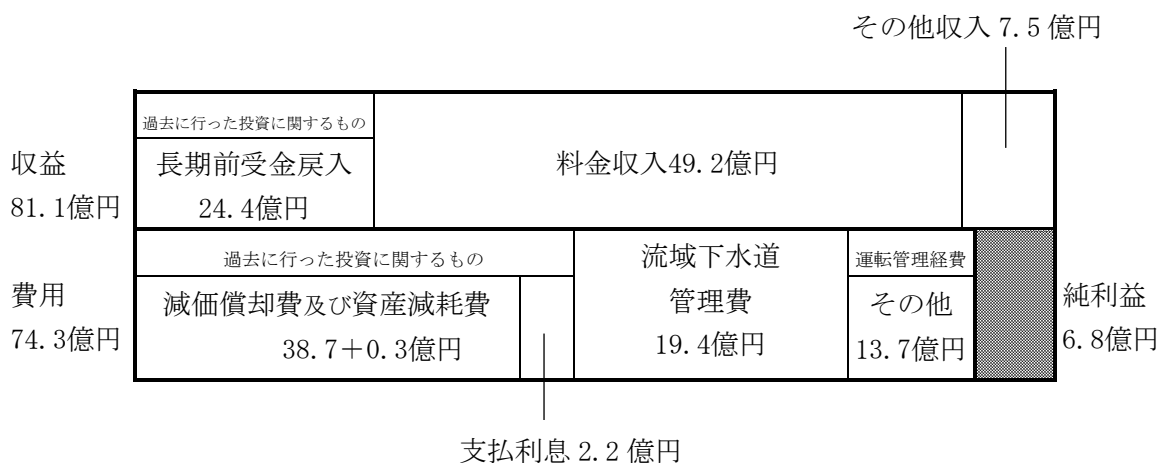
その他収入 7.5 億円

収益
81.1億円

過去に行った投資に関するもの
長期前受金戻入
24.4億円

料金収入49.2億円

費用
74.3億円

過去に行った投資に関するもの
減価償却費及び資産減耗費
38.7＋0.3億円

流域下水道
管理費
19.4億円

運転管理経費
その他
13.7億円

純利益
6.8億円

支払利息 2.2 億円